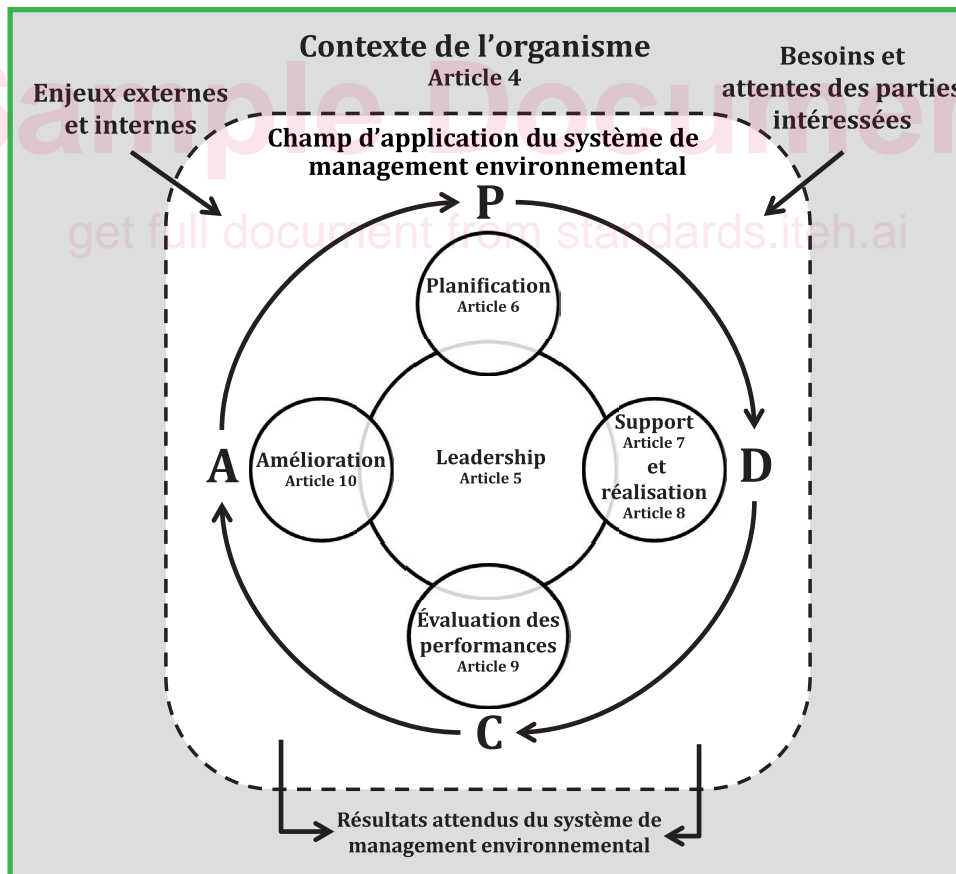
Contexte de l'organisme
Article 4

Enjeux externes et internes

Besoins et attentes des parties intéressées

Sample Document

Champ d'application du système de management environnemental

get full document from standards.iteh.ai

P

Planification
Article 6

A

Amélioration
Article 10

Leadership
Article 5

Support
Article 7
et
réalisation
Article 8

D

Évaluation des performances
Article 9

C

Résultats attendus du système de management environnemental